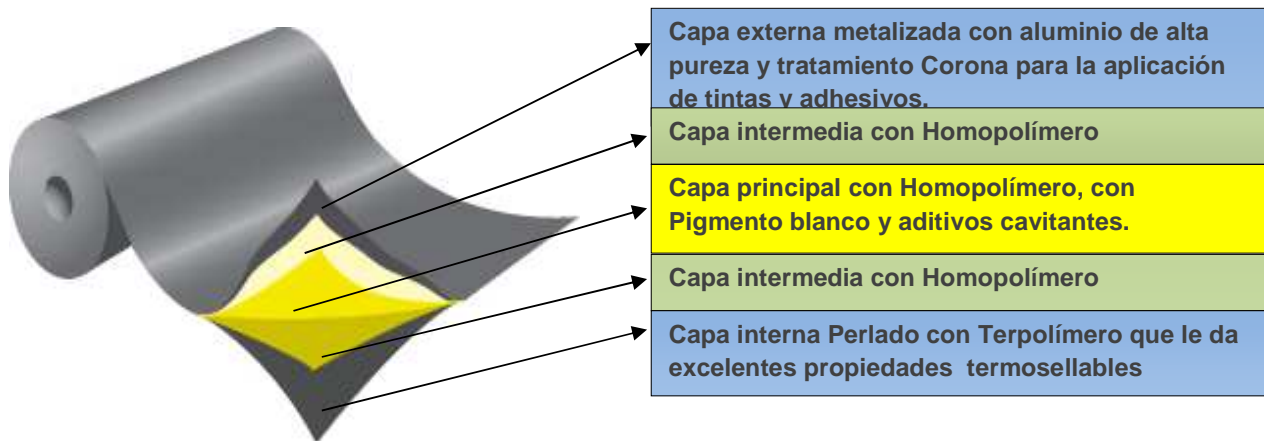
Capa externa metalizada con aluminio de alta pureza y tratamiento Corona para la aplicación de tintas y adhesivos.

Capa intermedia con Homopolímero

Capa principal con Homopolímero, con Pigmento blanco y aditivos cavitantes.

Capa intermedia con Homopolímero

Capa interna Perlado con Terpolímero que le da excelentes propiedades termosellables